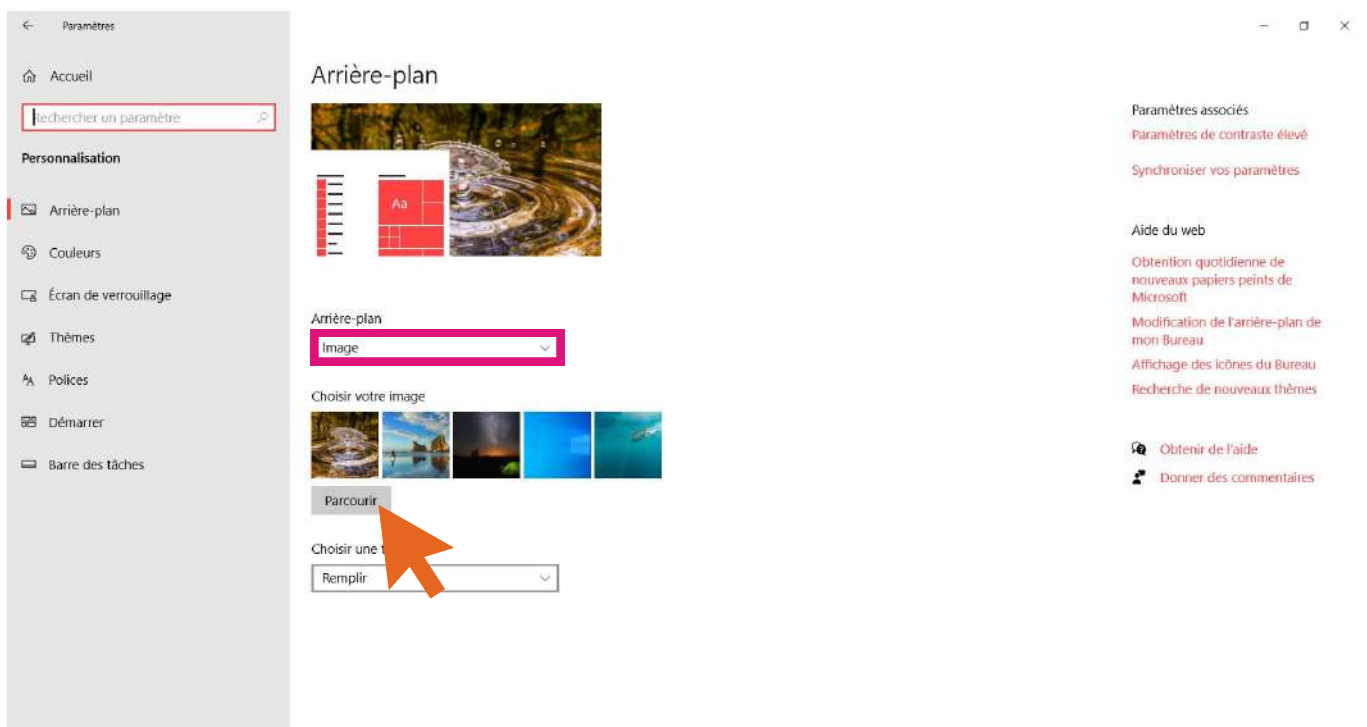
Paramètres

Accueil

Rechercher un paramètre

Personnalisation

Arrière-plan

Couleurs

Écran de verrouillage

Thèmes

Polices

Démarrer

Barre des tâches

Arrière-plan

Aa

Arrière-plan

Image

Choisir votre image

Parcourir

Choisir une t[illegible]

Remplir

Paramètres associés

Paramètres de contraste élevé

Synchroniser vos paramètres

Aide du web

Obtention quotidienne de nouveaux papiers peints de Microsoft

Modification de l'arrière-plan de mon Bureau

Affichage des icônes du Bureau

Recherche de nouveaux thèmes

Obtenir de l'aide

Donner des commentaires